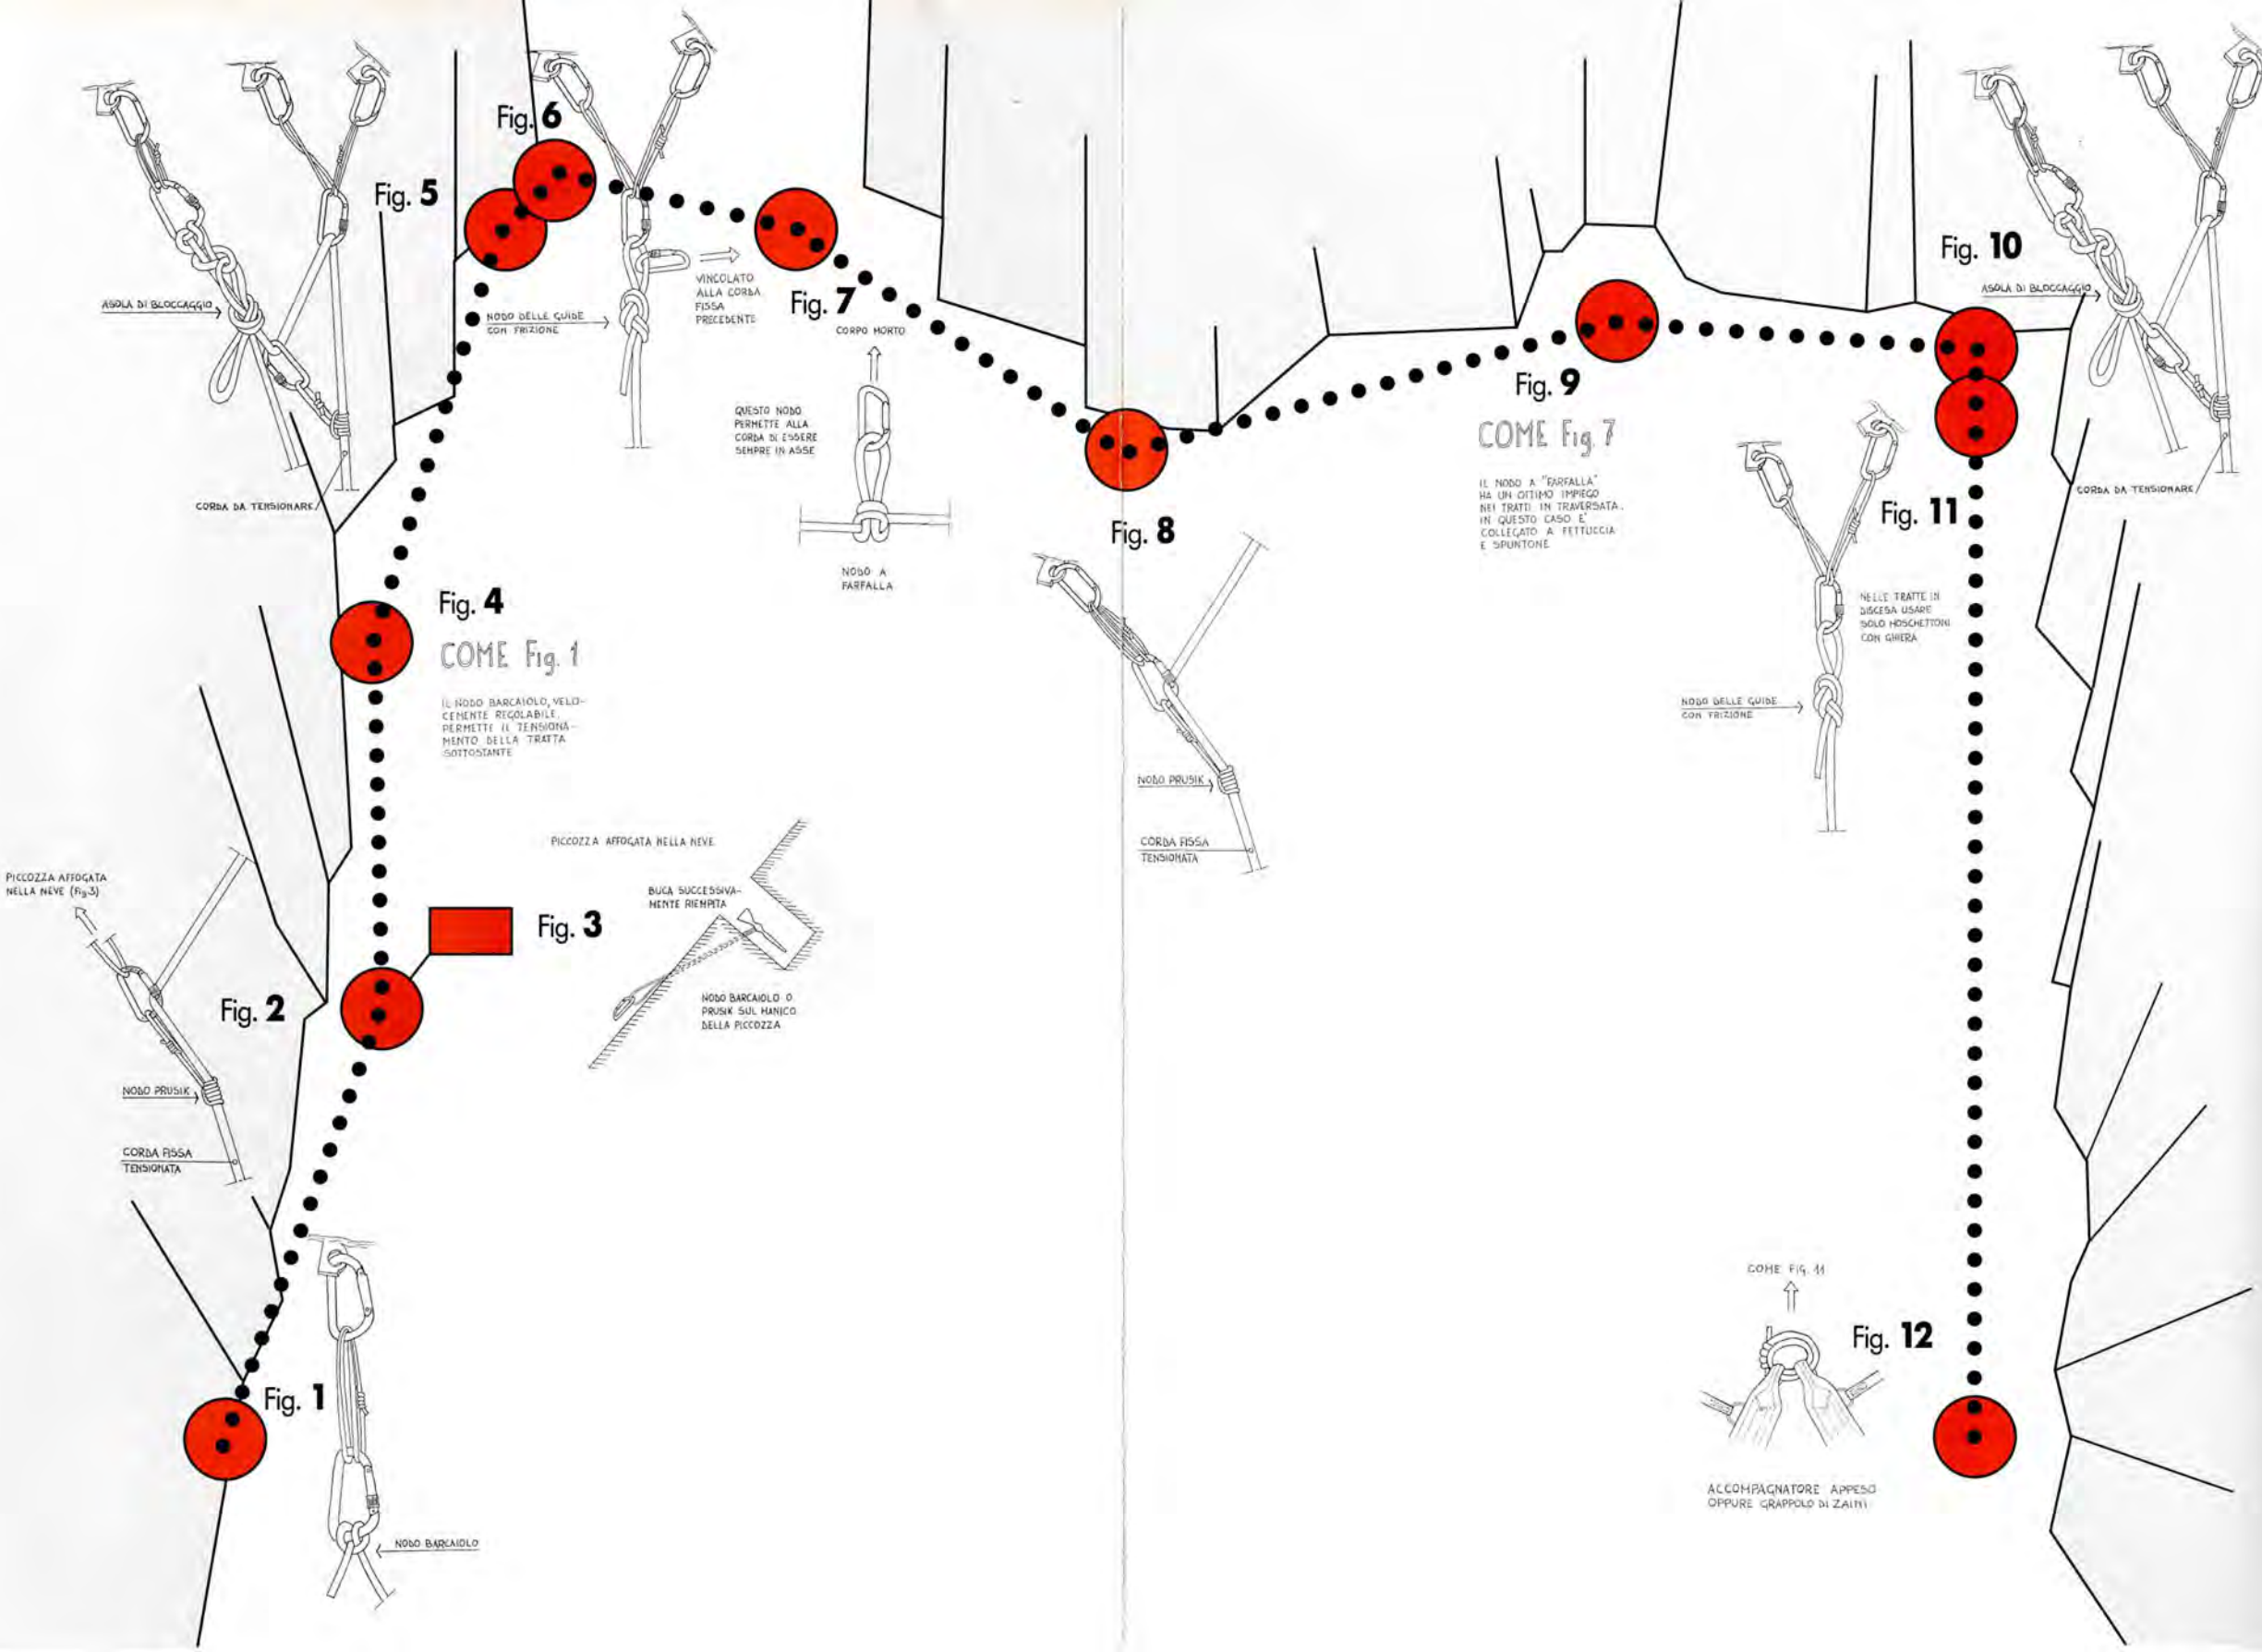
Fig. 6

Fig. 5

ASOLA DI BLOCCAGGIO

NODO DELLE GUIDE CON FRIZIONE

VINCOLATO ALLA CORDA FISSA PRECEDENTE

Fig. 7

CORPO MORTO

CORDA DA TENSIONARE

QUESTO NODO PERMETTE ALLA CORDA DI ESSERE SEMPRE IN ASSE

NODO A FARFALLA

Fig. 4

COME Fig. 1

IL NODO BARCAIOLO, VELOCEMENTE REGOLABILE, PERMETTE IL TENSIONAMENTO DELLA TRATTA SOTTOSTANTE

PICCOZZA AFFOGATA NELLA NEVE

PICCOZZA AFFOGATA NELLA NEVE (Fig.3)

BUCA SUCCESSIVAMENTE RIEMPITA

Fig. 3

Fig. 2

NODO BARCAIOLO O PRUSIK SUL MANICO DELLA PICCOZZA

NODO PRUSIK

CORDA FISSA TENSIONATA

Fig. 1

NODO BARCAIOLO

Fig. 8

NODO PRUSIK

CORDA FISSA TENSIONATA

Fig. 9

COME Fig. 7

IL NODO A "FARFALLA" HA UN OTTIMO IMPIEGO NEI TRATTI IN TRAVERSATA. IN QUESTO CASO E' COLLEGATO A FETTUCCIA E SPUNTONE

Fig. 10

ASOLA DI BLOCCAGGIO

CORDA DA TENSIONARE

Fig. 11

NELLE TRATTE IN DISCESA USARE SOLO MOSCHETTONI CON GHIERA

NODO DELLE GUIDE CON FRIZIONE

COME FIG. 11

Fig. 12

ACCOMPAGNATORE APPESO OPPURE GRAPPOLO DI ZAINI